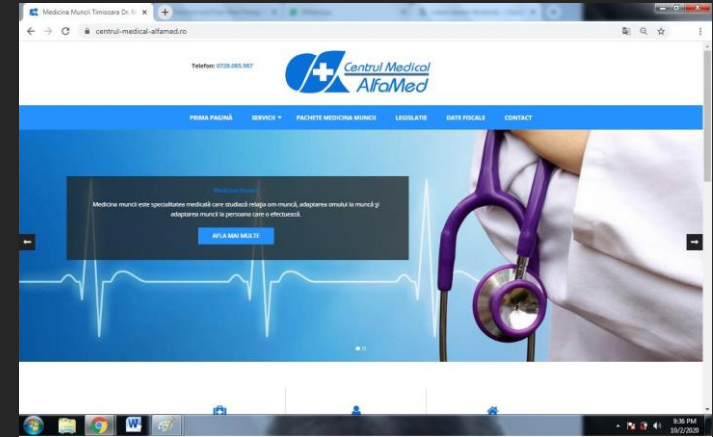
Medicina Muncii Timisoara Dr. N ×

centrul-medical-alfamed.ro

Telefon: 0728.085.987

Centrul Medical AlfaMed

PRIMA PAGINĂ SERVICII ▾ PACHETE MEDICINA MUNCII LEGISLATIE DATE FISCALE CONTACT

Medicina Muncii

Medicina muncii este specialitatea medicală care studiază relația om-muncă, adaptarea omului la muncă și adaptarea muncii la persoane care o efectuează.

AFLA MAI MULTE

9:36 PM
10/2/2020